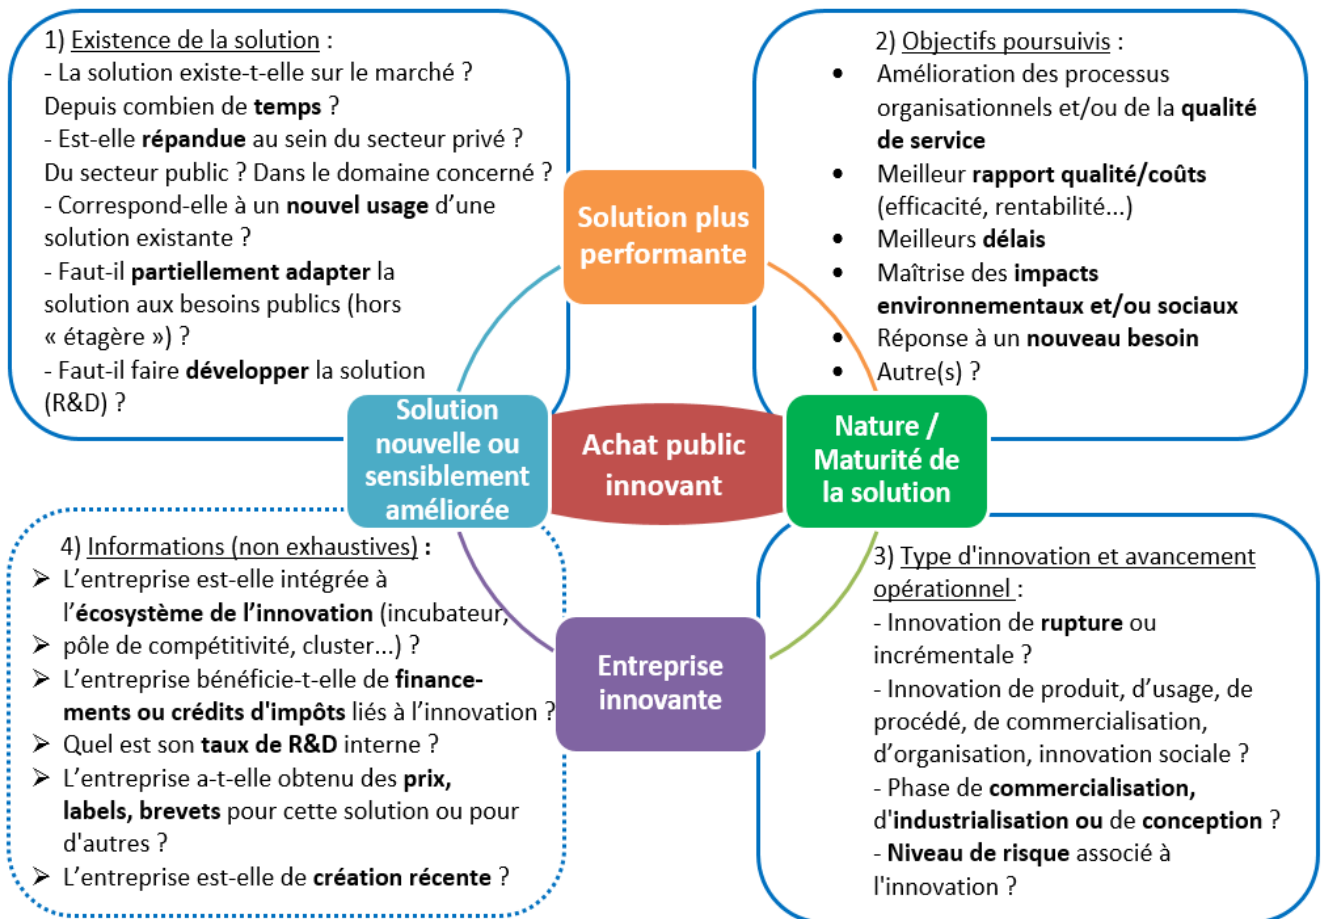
1) Existence de la solution :
- La solution existe-t-elle sur le marché ? Depuis combien de temps ?
- Est-elle répandue au sein du secteur privé ? Du secteur public ? Dans le domaine concerné ?
- Correspond-elle à un nouvel usage d'une solution existante ?
- Faut-il partiellement adapter la solution aux besoins publics (hors « étagère ») ?
- Faut-il faire développer la solution (R&D) ?

2) Objectifs poursuivis :
- Amélioration des processus organisationnels et/ou de la qualité de service
- Meilleur rapport qualité/coûts (efficacité, rentabilité...)
- Meilleurs délais
- Maîtrise des impacts environnementaux et/ou sociaux
- Réponse à un nouveau besoin
- Autre(s) ?

Solution plus performante

Solution nouvelle ou sensiblement améliorée

Achat public innovant

Nature / Maturité de la solution

Entreprise innovante

4) Informations (non exhaustives) :
➢ L'entreprise est-elle intégrée à l'écosystème de l'innovation (incubateur, pôle de compétitivité, cluster...) ?
➢ L'entreprise bénéficie-t-elle de financements ou crédits d'impôts liés à l'innovation ?
➢ Quel est son taux de R&D interne ?
➢ L'entreprise a-t-elle obtenu des prix, labels, brevets pour cette solution ou pour d'autres ?
➢ L'entreprise est-elle de création récente ?

3) Type d'innovation et avancement opérationnel :
- Innovation de rupture ou incrémentale ?
- Innovation de produit, d'usage, de procédé, de commercialisation, d'organisation, innovation sociale ?
- Phase de commercialisation, d'industrialisation ou de conception ?
- Niveau de risque associé à l'innovation ?